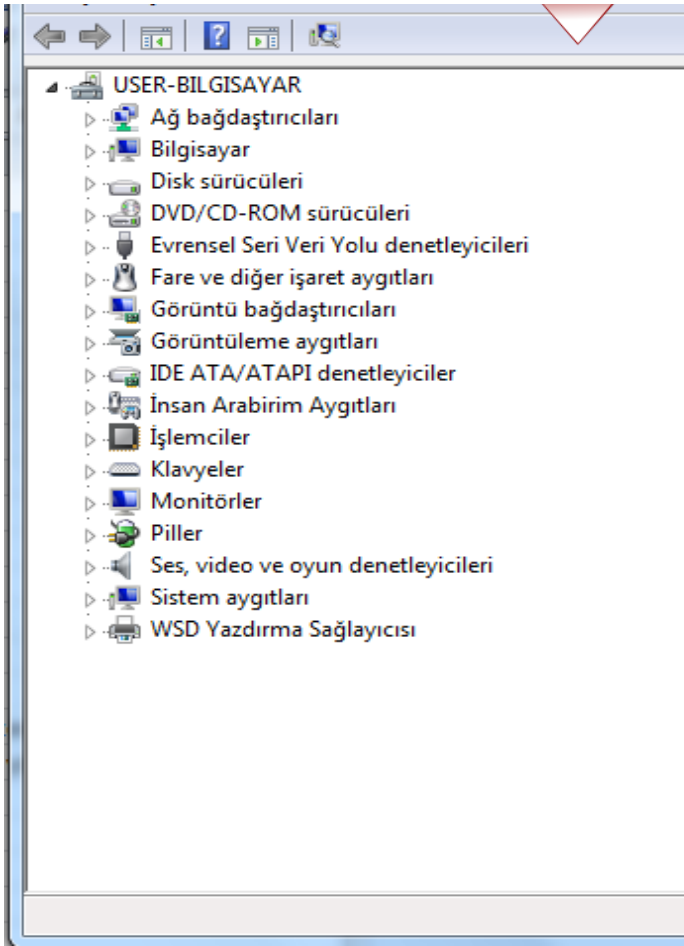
USER-BILGISAYAR
Ağ bağdaştırıcıları
Bilgisayar
Disk sürücüleri
DVD/CD-ROM sürücüleri
Evrensel Seri Veri Yolu denetleyicileri
Fare ve diğer işaret aygıtları
Görüntü bağdaştırıcıları
Görüntüleme aygıtları
IDE ATA/ATAPI denetleyiciler
İnsan Arabirim Aygıtları
İşlemciler
Klavyeler
Monitörler
Piller
Ses, video ve oyun denetleyicileri
Sistem aygıtları
WSD Yazdırma Sağlayıcısı